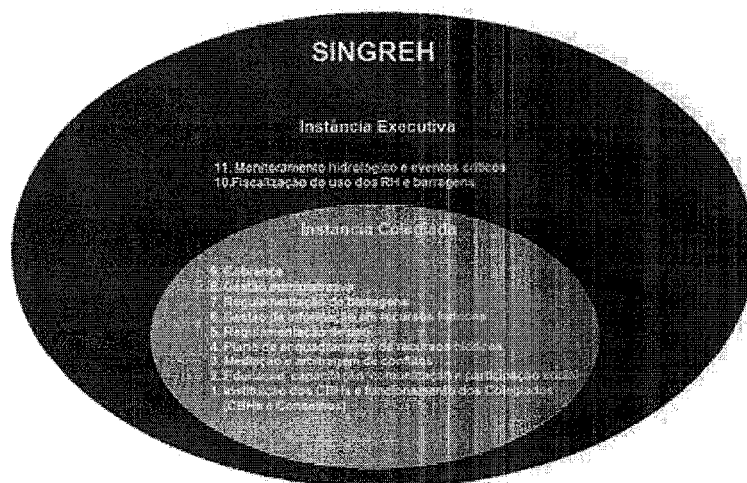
SINGREH

Instância Executiva

11. Monitoramento hidrológico e eventos críticos
10.Fiscalização de uso dos RH e barragens

Instância Colegiada

9. Cobrança
8. Outorga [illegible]
7. Regulamentação de barragens
6. Gestão de informações de recursos hídricos
5. Regulamentação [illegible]
4. Plano de aproveitamento de recursos hídricos
3. Mediação e arbitragem de conflitos
2. Educação, capacitação, comunicação e participação social
1. Instituição dos CBHs e funcionamento dos Colegiados (CBHs e Conselhos)